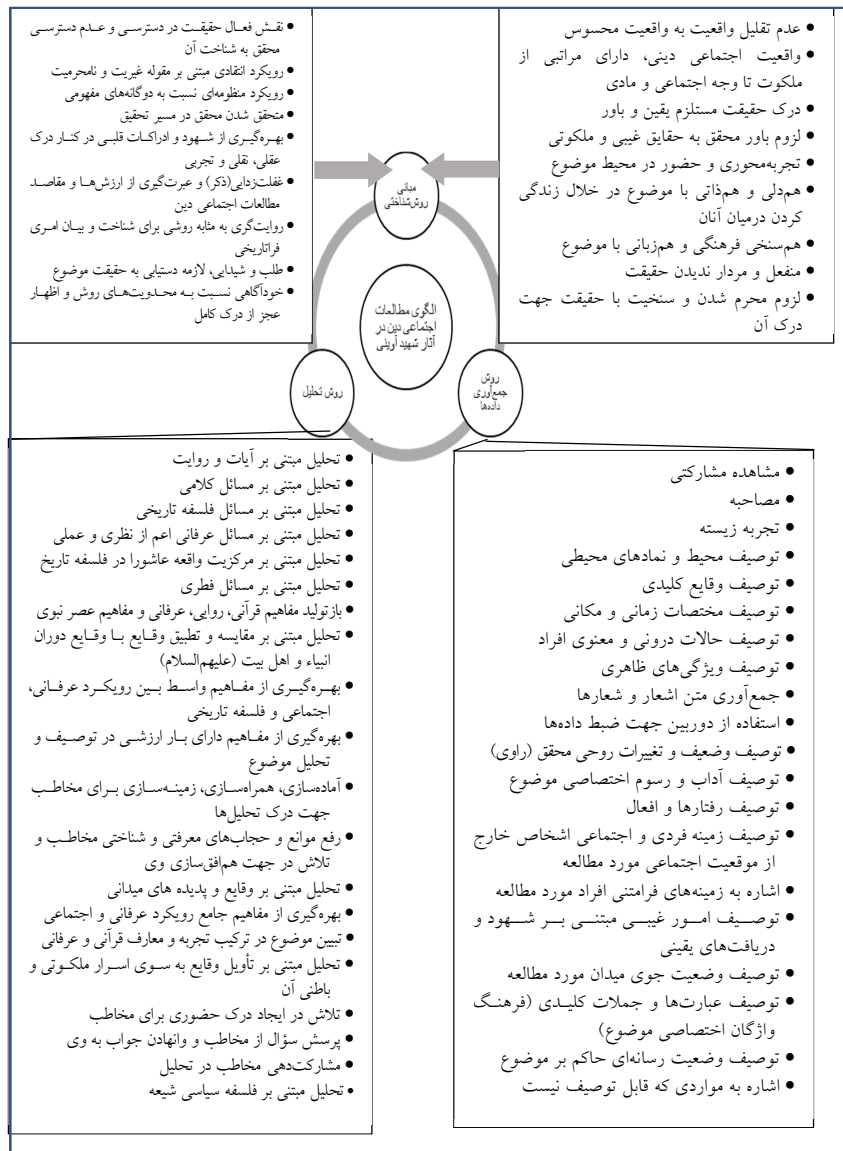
• عدم تقلیل واقعیت به واقعیت محسوس
• واقعیت اجتماعی دینی، دارای مراتبی از ملکوت تا وجه اجتماعی و مادی
• درک حقیقت مستلزم یقین و باور
• لزوم باور محقق به حقایق غیبی و ملکوتی
• تجربه‌محوری و حضور در محیط موضوع
• همدلی و هم‌ذاتی با موضوع در خلال زندگی کردن درمیان آنان
• هم‌سنخی فرهنگی و همزبانی با موضوع
• منفعل و مردار ندیدن حقیقت
• لزوم محرم شدن و سنخیت با حقیقت جهت درک آن

• نقش فعال حقیقت در دسترسی و عدم دسترسی محقق به شناخت آن
• رویکرد انتقادی مبتنی بر مقوله غیریت و نامحرمیت
• رویکرد منظومه‌ای نسبت به دوگانه‌های مفهومی
• متخلق شدن محقق در مسیر تحقیق
• بهره‌گیری از شهود و ادراکات قلبی در کنار درک عقلی، نقلی و تجربی
• غفلت‌زدایی(ذکر) و عبرت‌گیری از ارزش‌ها و مقاصد مطالعات اجتماعی دین
• روایت‌گری به مثابه روشی برای شناخت و بیان امری فراتاریخی
• طلب و شیدایی، لازمه دستیابی به حقیقت موضوع
• خودآگاهی نسبت به محدودیت‌های روش و اظهار عجز از درک کامل

مبانی روش‌شناختی

الگوی مطالعات اجتماعی دین در آثار شهید آوینی

روش تحلیل

روش جمع‌آوری داده‌ها

• مشاهده مشارکتی
• مصاحبه
• تجربه زیسته
• توصیف محیط و نمادهای محیطی
• توصیف وقایع کلیدی
• توصیف مختصات زمانی و مکانی
• توصیف حالات درونی و معنوی افراد
• توصیف ویژگی‌های ظاهری
• جمع‌آوری متن اشعار و شعارها
• استفاده از دوربین جهت ضبط داده‌ها
• توصیف وضعیف و تغییرات روحی محقق (راوی)
• توصیف آداب و رسوم اختصاصی موضوع
• توصیف رفتارها و افعال
• توصیف زمینه فردی و اجتماعی اشخاص خارج از موقعیت اجتماعی مورد مطالعه
• اشاره به زمینه‌های فرامتنی افراد مورد مطالعه
• توصیف امور غیبی مبتنی بر شهود و دریافت‌های یقینی
• توصیف وضعیت جوی میدان مورد مطالعه
• توصیف عبارت‌ها و جملات کلیدی (فرهنگ واژگان اختصاصی موضوع)
• توصیف وضعیت رسانه‌ای حاکم بر موضوع
• اشاره به مواردی که قابل توصیف نیست

• تحلیل مبتنی بر آیات و روایت
• تحلیل مبتنی بر مسائل کلامی
• تحلیل مبتنی بر مسائل فلسفه تاریخی
• تحلیل مبتنی بر مسائل عرفانی اعم از نظری و عملی
• تحلیل مبتنی بر مرکزیت واقعه عاشورا در فلسفه تاریخ
• تحلیل مبتنی بر مسائل فطری
• بازتولید مفاهیم قرآنی، روایی، عرفانی و مفاهیم عصر نبوی
• تحلیل مبتنی بر مقایسه و تطبیق وقایع با وقایع دوران انبیاء و اهل بیت (علیهم‌السلام)
• بهره‌گیری از مفاهیم واسط بین رویکرد عرفانی، اجتماعی و فلسفه تاریخی
• بهره‌گیری از مفاهیم دارای بار ارزشی در توصیف و تحلیل موضوع
• آماده‌سازی، همراه‌سازی، زمینه‌سازی برای مخاطب جهت درک تحلیل‌ها
• رفع موانع و حجاب‌های معرفتی و شناختی مخاطب و تلاش در جهت هم‌افق‌سازی وی
• تحلیل مبتنی بر وقایع و پدیده های میدانی
• بهره‌گیری از مفاهیم جامع رویکرد عرفانی و اجتماعی
• تبیین موضوع در ترکیب تجربه و معارف قرآنی و عرفانی
• تحلیل مبتنی بر تأویل وقایع به سوی اسرار ملکوتی و باطنی آن
• تلاش در ایجاد درک حضوری برای مخاطب
• پرسش سؤال از مخاطب و وانهادن جواب به وی
• مشارکت‌دهی مخاطب در تحلیل
• تحلیل مبتنی بر فلسفه سیاسی شیعه